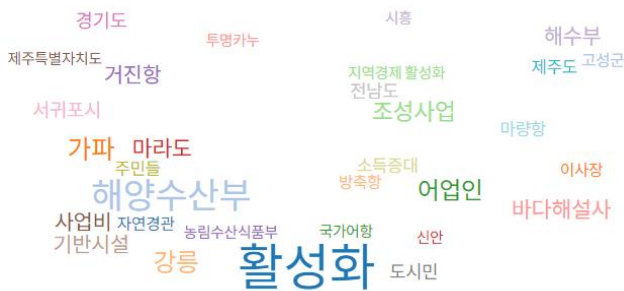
경기도
투명카누
시흥
해수부
제주특별자치도
거진항
지역경제 활성화
제주도
고성군
전남도
서귀포시
조성사업
마량항
가파
마라도
주민들
소득증대
이사장
해양수산부
방축항
어업인
사업비
자연경관
바다해설사
농림수산식품부
국가어항
신안
기반시설
강릉
활성화
도시민